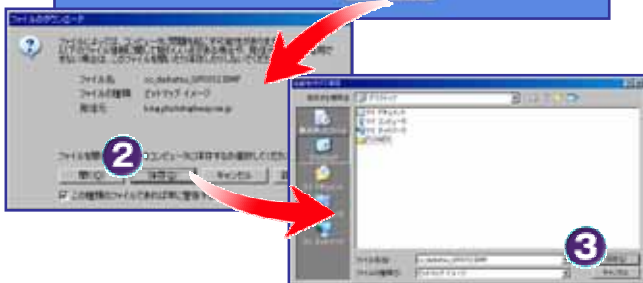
ファイルのダウンロード

ファイルによっては、コンピュータに問題を起こす可能性があります。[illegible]

ファイル名: cc_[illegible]_0051.BMP
ファイルの種類: ビットマップ イメージ
発信元: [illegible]

ファイルを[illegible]
②
開く(O)
保存(S)
キャンセル
この種類のファイルであれば常に警告する(W)

名前を付けて保存
保存する場所(I): デスクトップ
マイ ドキュメント
マイ コンピュータ
マイ ネットワーク
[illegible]

ファイル名(N): cc_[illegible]_0051.BMP
ファイルの種類(T): ビットマップ イメージ
③
保存(S)
キャンセル